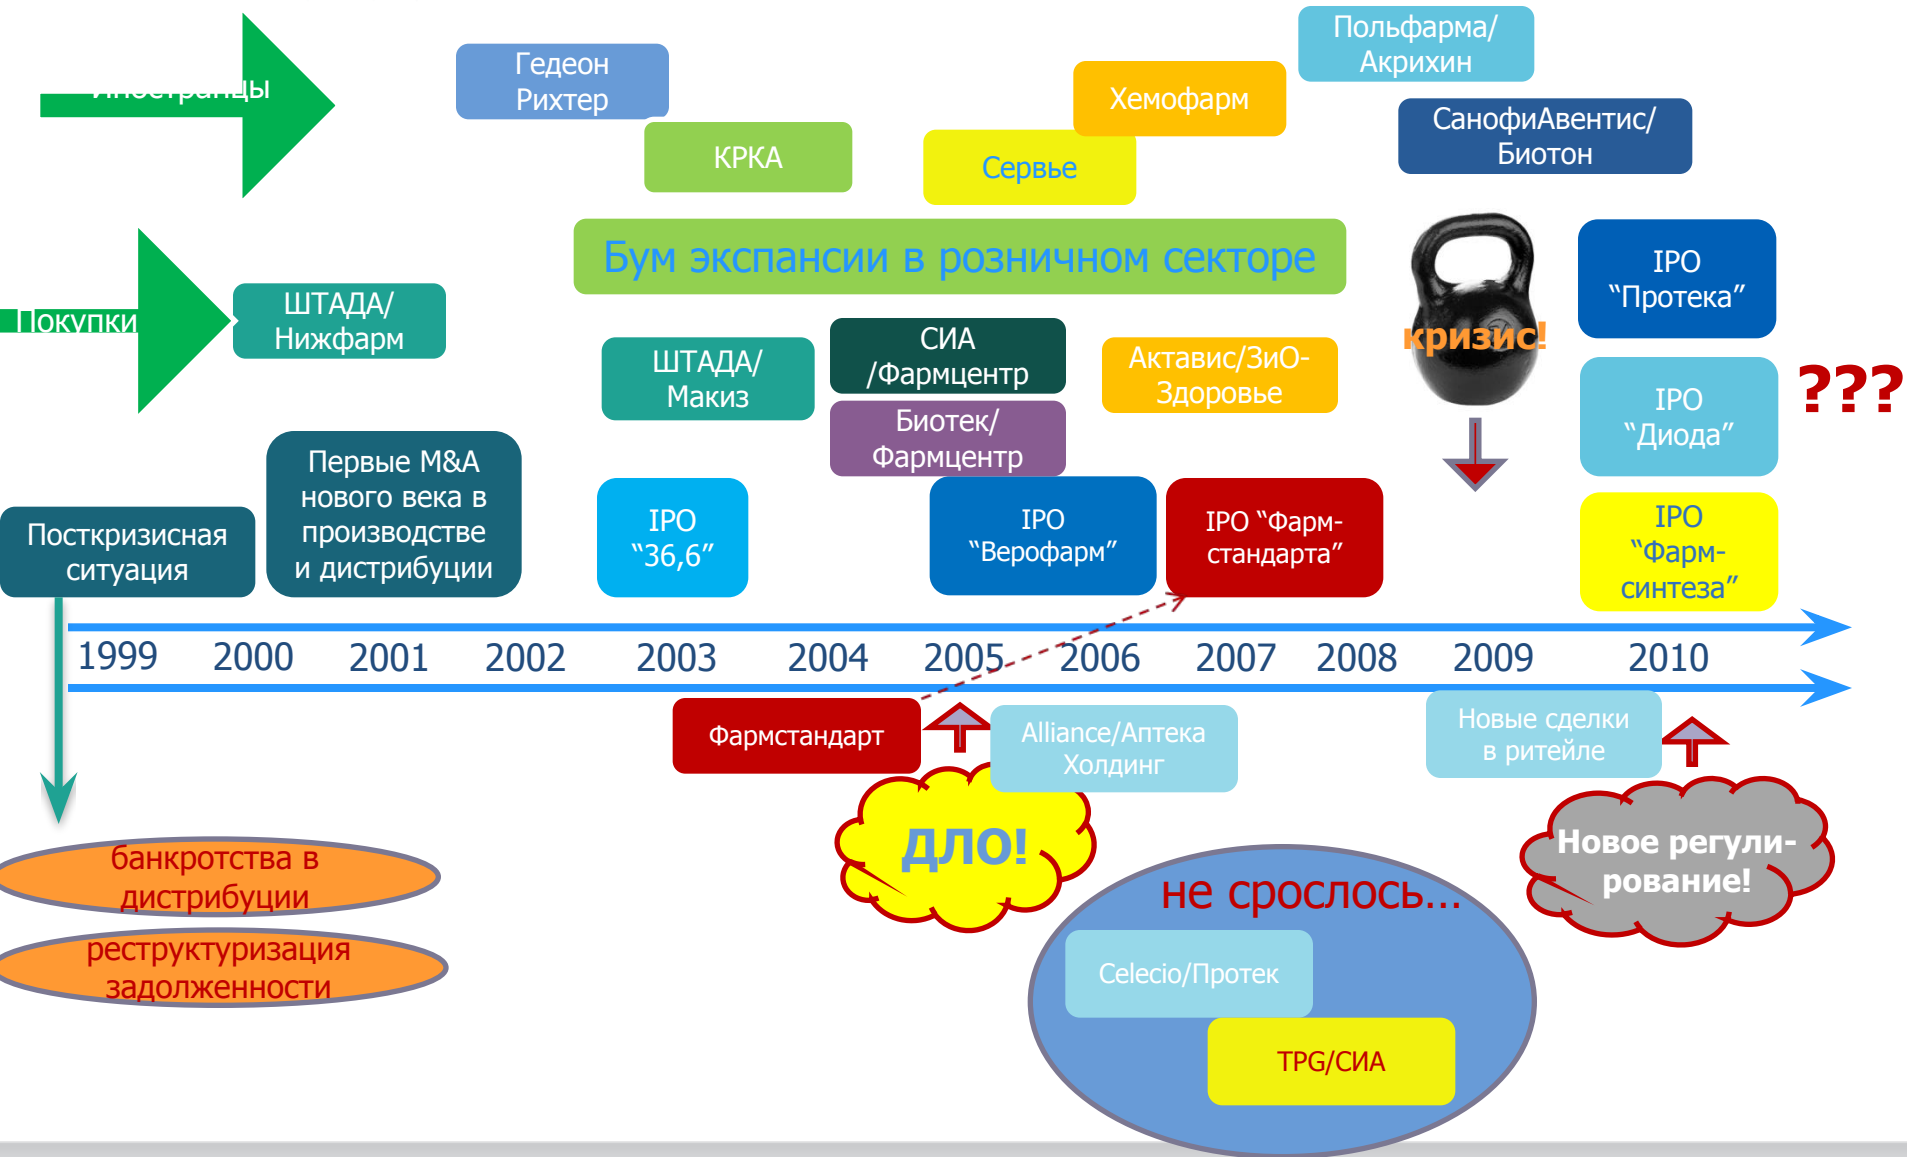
Иностранцы

Гедеон Рихтер

КРКА

Сервье

Хемофарм

Польфарма/ Акрихин

СанофиАвентис/ Биотон

Бум экспансии в розничном секторе

Покупки

ШТАДА/ Нижфарм

ШТАДА/ Макиз

СИА /Фармцентр

Биотек/ Фармцентр

Актавис/ЗиО-Здоровье

кризис!

IPO "Протека"

IPO "Диода"

???

IPO "Фарм-синтеза"

Посткризисная ситуация

Первые M&A нового века в производстве и дистрибуции

IPO "36,6"

IPO "Верофарм"

IPO "Фарм-стандарта"

1999 2000 2001 2002 2003 2004 2005 2006 2007 2008 2009 2010

Фармстандарт

Alliance/Аптека Холдинг

Новые сделки в ритейле

ДЛО!

Новое регули-рование!

банкротства в дистрибуции

реструктуризация задолженности

не срослось...

Celecio/Протек

TPG/СИА